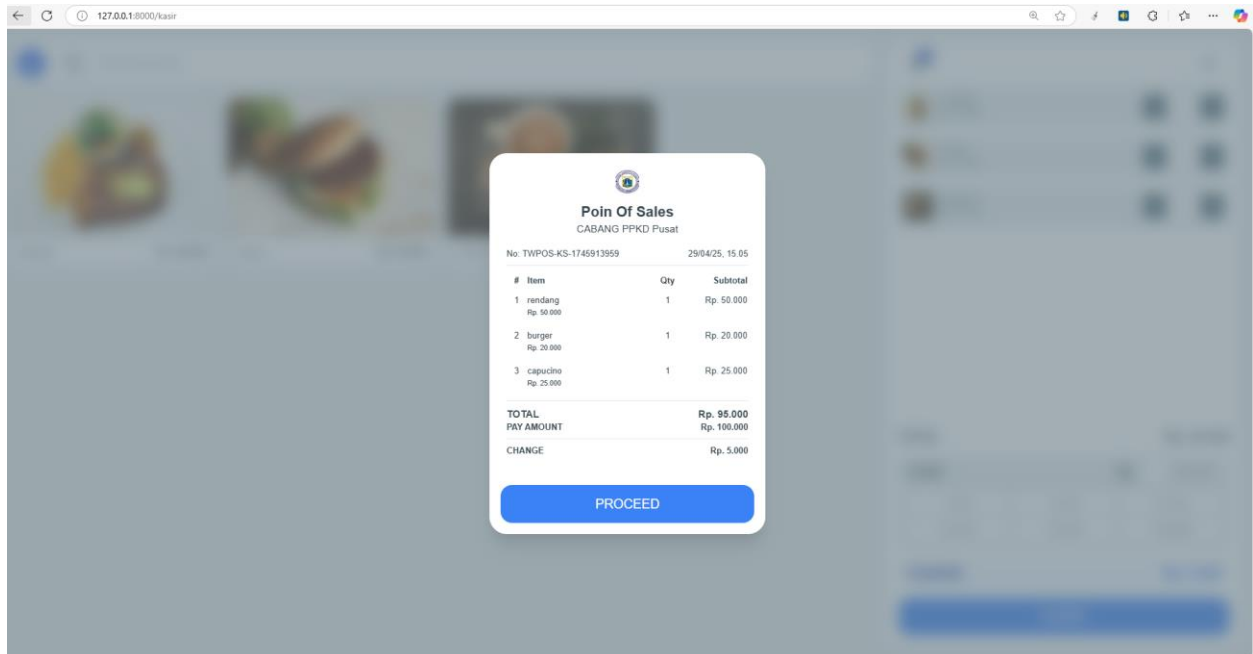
127.0.0.1:8000/kasir

Poin Of Sales
CABANG PPKD Pusat

No: TWPOS-KS-1745913959 29/04/25, 15.05

| # | Item | Qty | Subtotal |
|---|---|---|---|
| 1 | rendang Rp. 50.000 | 1 | Rp. 50.000 |
| 2 | burger Rp. 20.000 | 1 | Rp. 20.000 |
| 3 | capucino Rp. 25.000 | 1 | Rp. 25.000 |

TOTAL Rp. 95.000
PAY AMOUNT Rp. 100.000
CHANGE Rp. 5.000

PROCEED